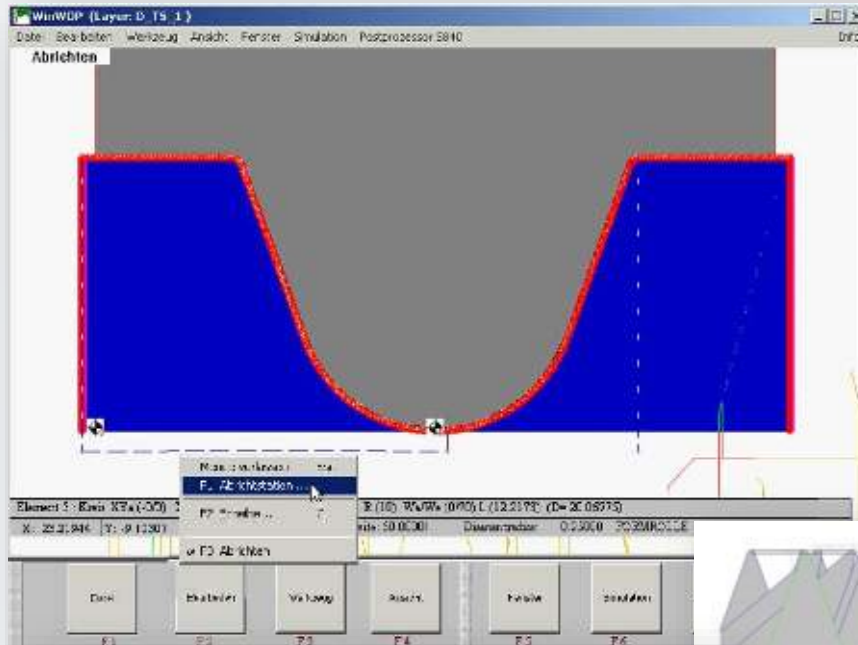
WinWOP (Layer: D_TS_1)

Datei Bearbeiten Werkzeug Ansicht Fenster Simulation Postprocessor 5840

Info

Abrichten

Modul verlassen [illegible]

F.. Abrichtdaten ...

F2 Bereiche ... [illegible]

F3 Abrichten

Element 5 : Kreis XYa (-0/0) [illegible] R (10) Wa/We (0/90) L (12.2179) (D= 20.0573)

X: 22.21846 Y: -9.10301 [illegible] Breite: 50.00000 Durchmesser 0.05000 PROFILROLLE

Datei Bearbeiten Werkzeug Ansicht Fenster Simulation

F1 F2 F3 F4 F5 F6